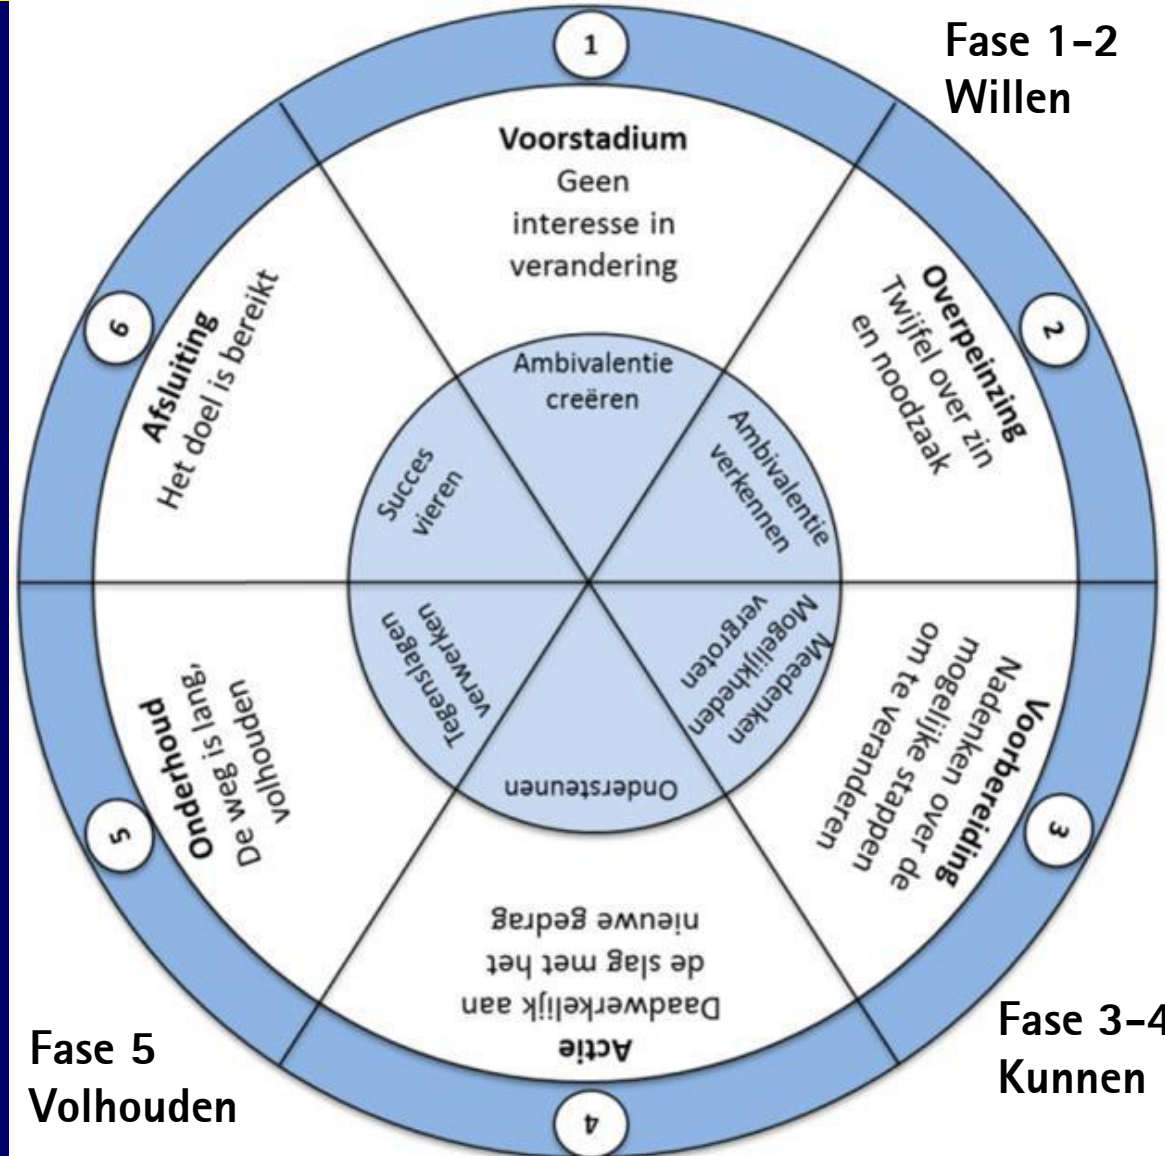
Fase 1-2
Willen

1

Voorstadium
Geen interesse in verandering

2

Overpeinzing
Twijfel over zin en noodzaak

3

Voorbereiding
Nadenken over de mogelijke stappen om te veranderen

4

Actie
Daadwerkelijk aan de slag met het nieuwe gedrag

5

Onderhoud
De weg is lang, volhouden

6

Afsluiting
Het doel is bereikt

Ambivalentie creëren

Ambivalentie verkennen

Meedenken Mogelijkheden vergroten

Ondersteunen

Tegenslagen verwerken

Succes vieren

Fase 3-4
Kunnen

Fase 5
Volhouden